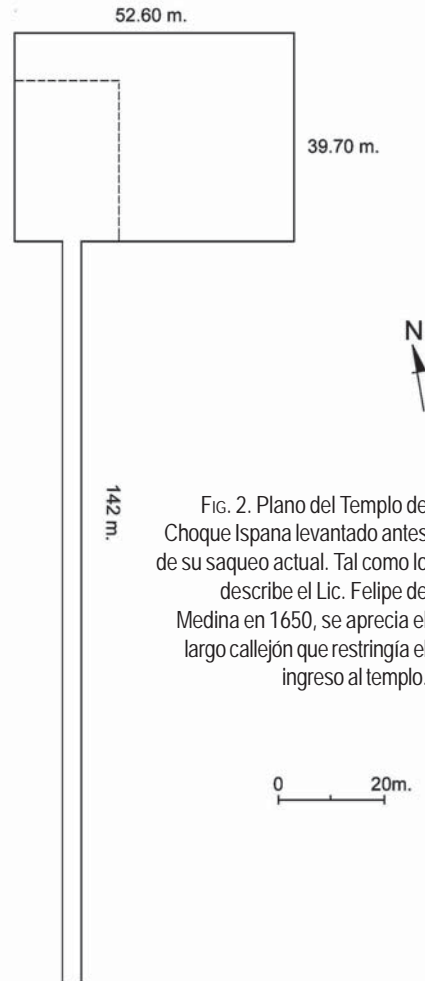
52.60 m.

39.70 m.

N

142 m.

FIG. 2. Plano del Templo de Choque Ispana levantado antes de su saqueo actual. Tal como lo describe el Lic. Felipe de Medina en 1650, se aprecia el largo callejón que restringía el ingreso al templo.

0 20m.